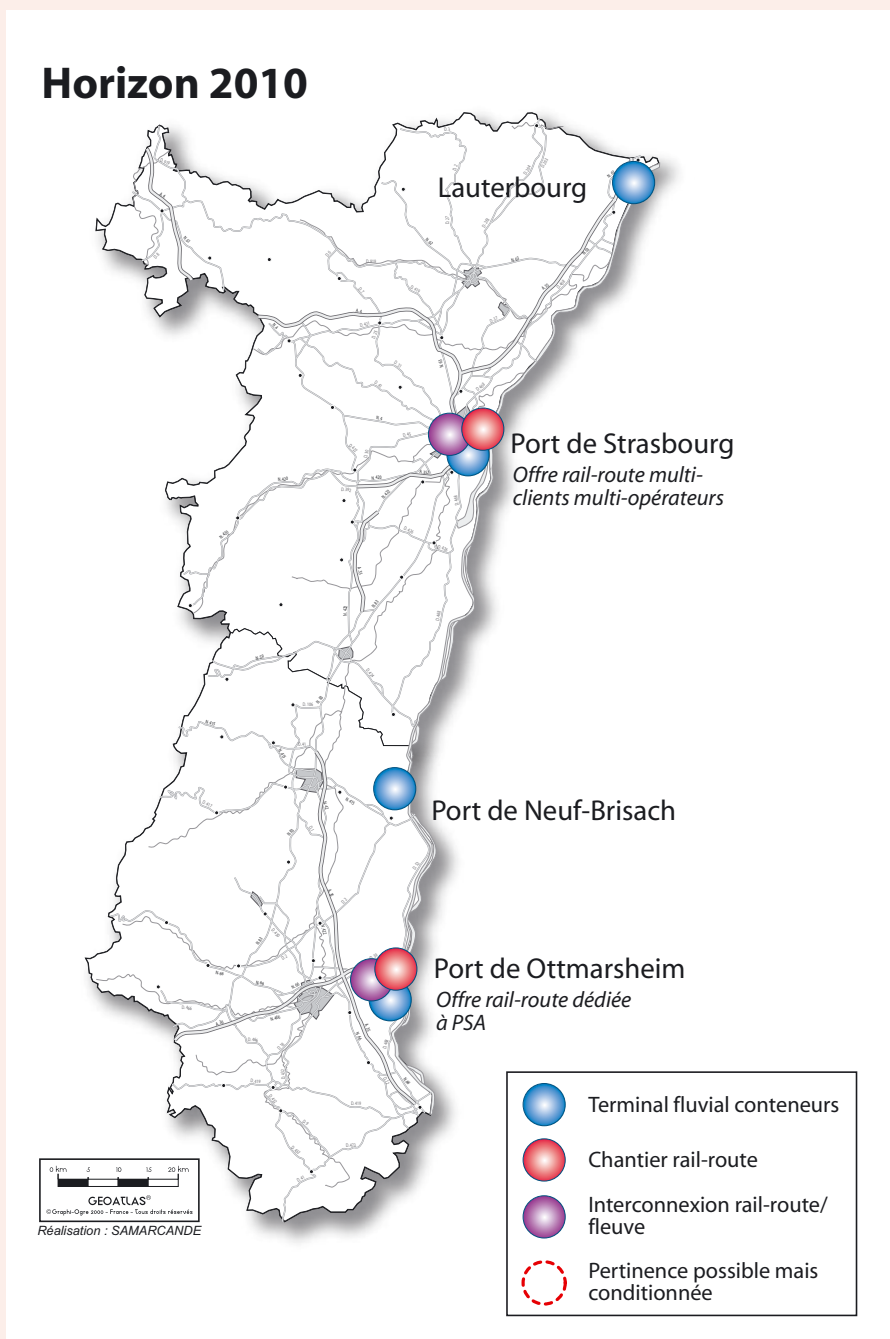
Horizon 2010

Lauterbourg

Port de Strasbourg
Offre rail-route multi-clients multi-opérateurs

Port de Neuf-Brisach

Port de Ottmarsheim
Offre rail-route dédiée à PSA

Terminal fluvial conteneurs

Chantier rail-route

Interconnexion rail-route/ fleuve

Pertinence possible mais conditionnée

0 km 5 10 15 20 km
GEOATLAS®
© Graphi-Ogre 2000 - France - Tous droits réservés
Réalisation : SAMARCANDE